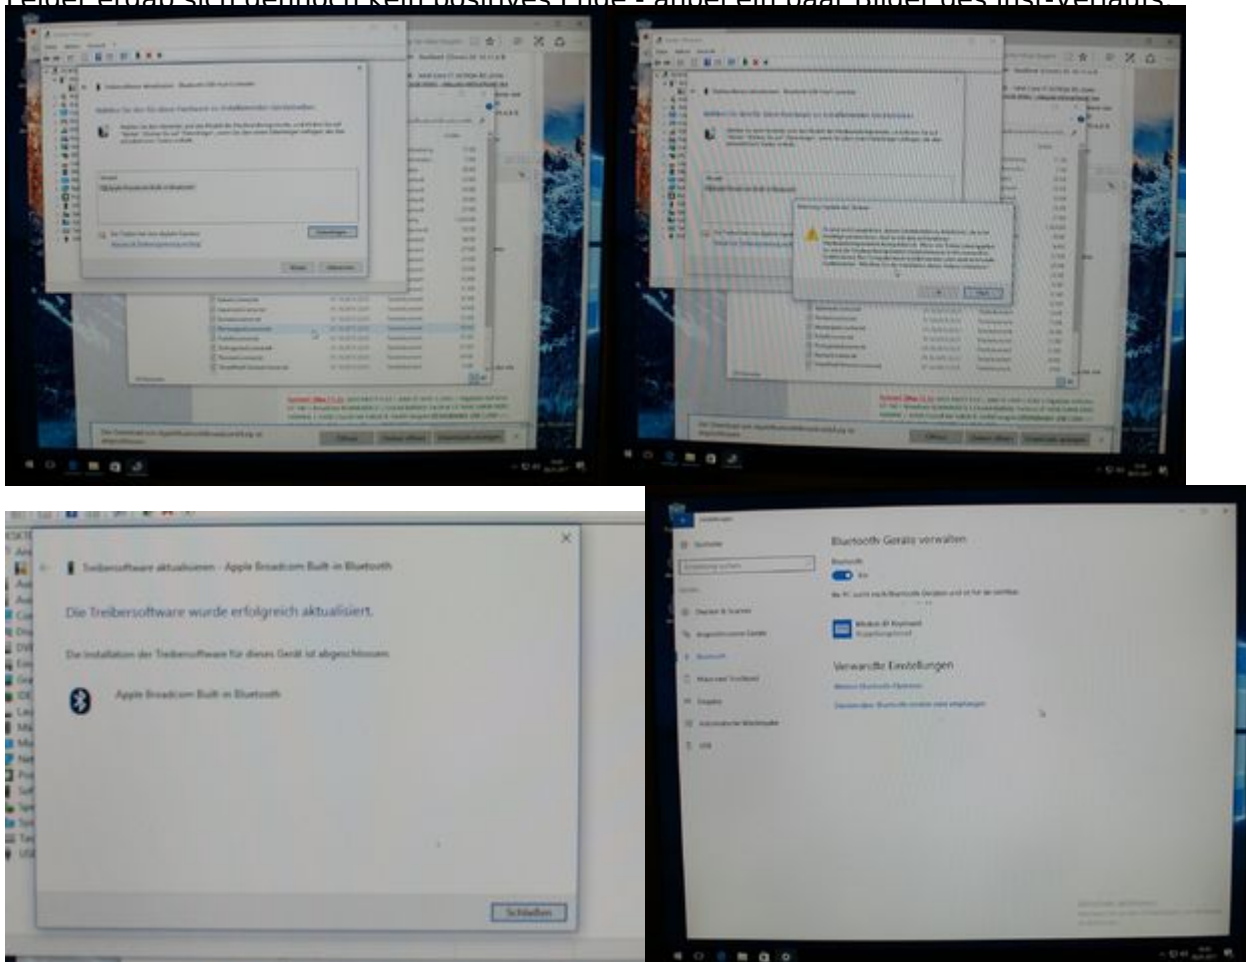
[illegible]

Treibersoftware aktualisieren - Apple Broadcom Built-in Bluetooth

Die Treibersoftware wurde erfolgreich aktualisiert.

Die Installation der Treibersoftware für dieses Gerät ist abgeschlossen:

Apple Broadcom Built-in Bluetooth

Schließen

Einstellungen

Startseite

Einstellung suchen

Geräte

Drucker & Scanner

Angeschlossene Geräte

Bluetooth

Maus und Touchpad

Eingabe

Automatische Wiedergabe

USB

Bluetooth-Geräte verwalten

Bluetooth

Ein

Wireless BT Keyboard

Verwandte Einstellungen

Weitere Bluetooth-Optionen

Dateien über Bluetooth senden oder empfangen